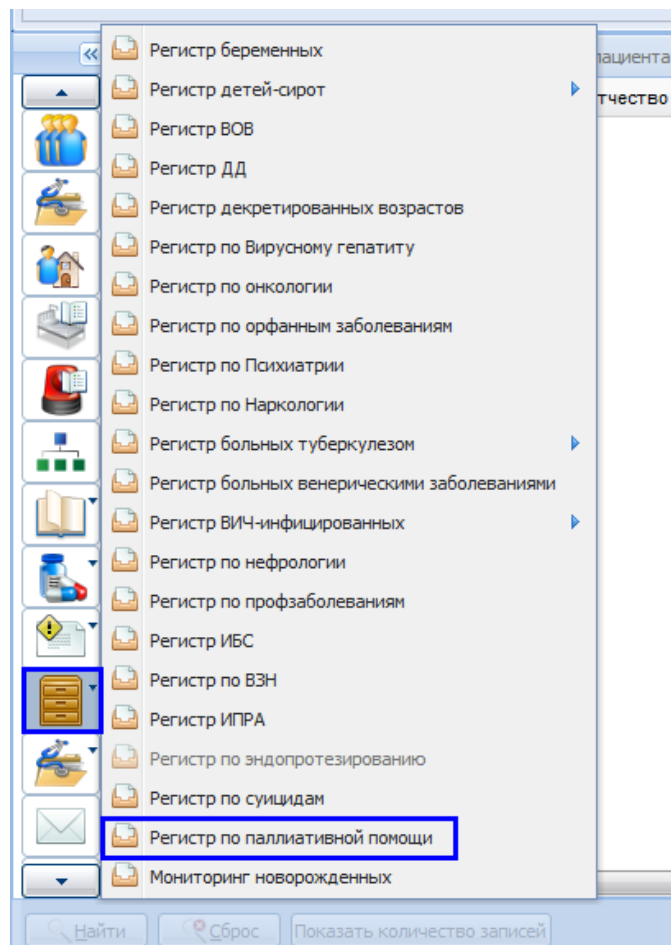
пациента
тчество

Регистр беременных
Регистр детей-сирот
Регистр ВОВ
Регистр ДД
Регистр декретированных возрастов
Регистр по Вирусному гепатиту
Регистр по онкологии
Регистр по орфанным заболеваниям
Регистр по Психиатрии
Регистр по Наркологии
Регистр больных туберкулезом
Регистр больных венерическими заболеваниями
Регистр ВИЧ-инфицированных
Регистр по нефрологии
Регистр по профзаболеваниям
Регистр ИБС
Регистр по ВЗН
Регистр ИПРА
Регистр по эндопротезированию
Регистр по суицидам
Регистр по паллиативной помощи
Мониторинг новорожденных

Найти
Сброс
Показать количество записей